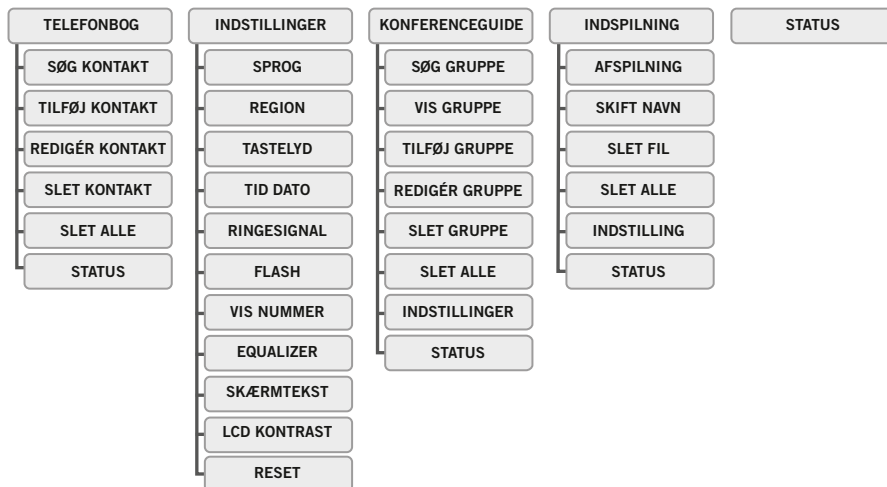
TELEFONBOG
SØG KONTAKT
TILFØJ KONTAKT
REDIGÉR KONTAKT
SLET KONTAKT
SLET ALLE
STATUS

INDSTILLINGER
SPROG
REGION
TASTELYD
TID DATO
RINGESIGNAL
FLASH
VIS NUMMER
EQUALIZER
SKÆRMTEKST
LCD KONTRAST
RESET

KONFERENCEGUIDE
SØG GRUPPE
VIS GRUPPE
TILFØJ GRUPPE
REDIGÉR GRUPPE
SLET GRUPPE
SLET ALLE
INDSTILLINGER
STATUS

INDSPILNING
AFSPILNING
SKIFT NAVN
SLET FIL
SLET ALLE
INDSTILLING
STATUS

STATUS